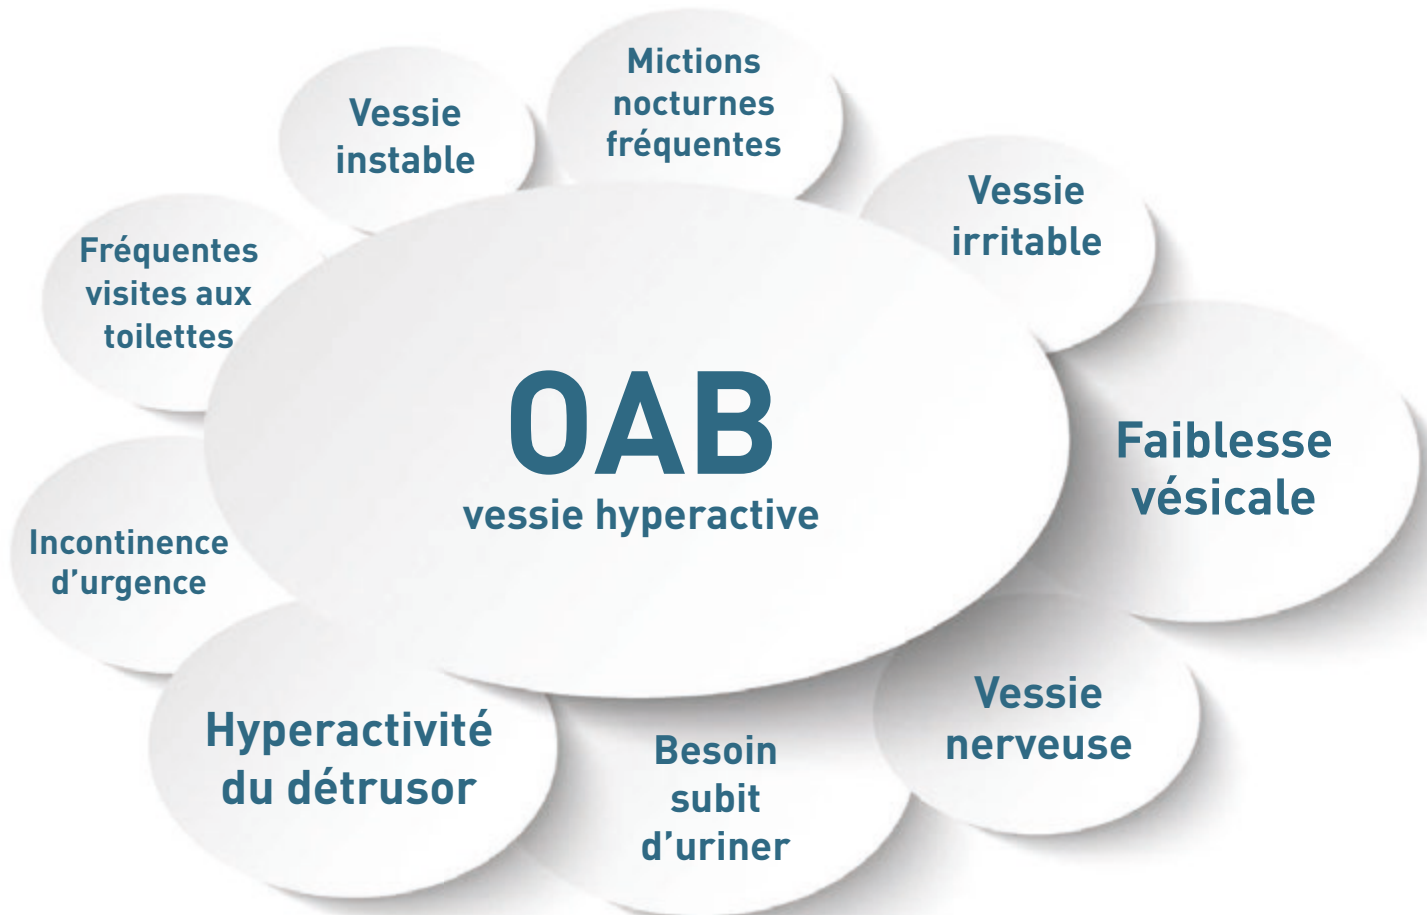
OAB
vessie hyperactive

Mictions nocturnes fréquentes

Vessie irritable

Faiblesse vésicale

Vessie nerveuse

Besoin subit d’uriner

Hyperactivité du détrusor

Incontinence d’urgence

Fréquentes visites aux toilettes

Vessie instable